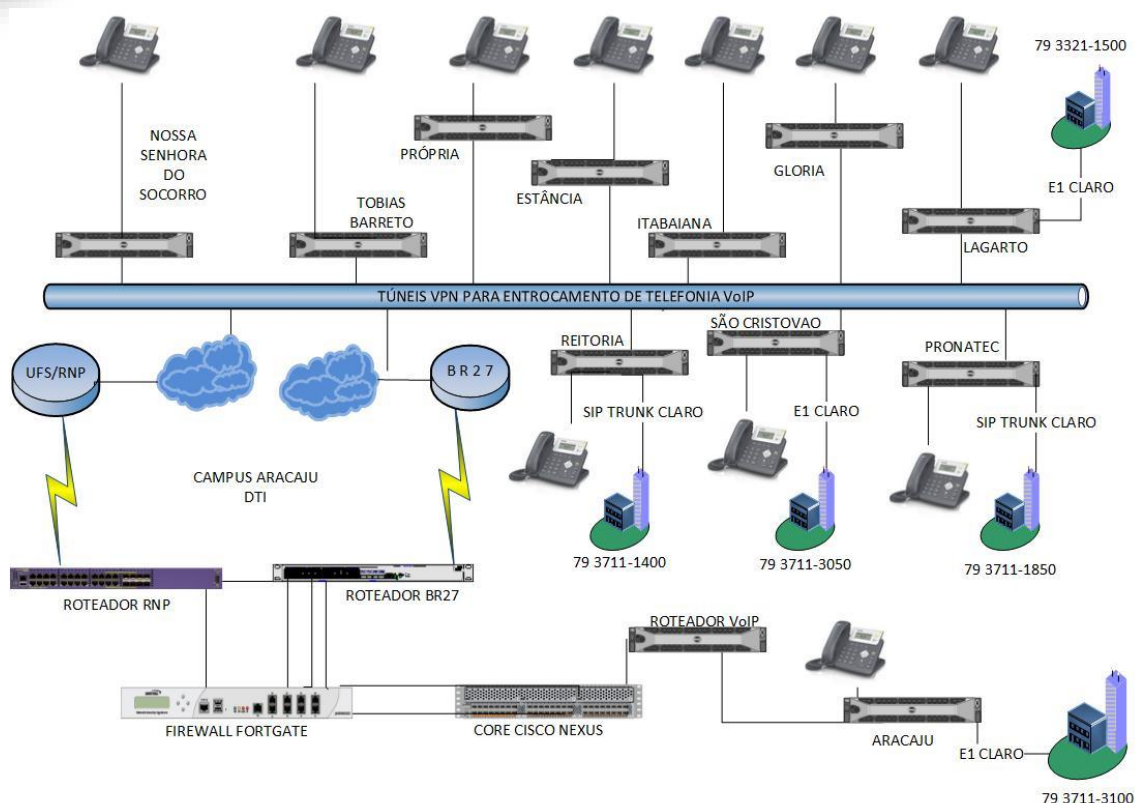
79 3321-1500

NOSSA SENHORA DO SOCORRO

TOBIAS BARRETO

PRÓPRIA

ESTÂNCIA

ITABAIANA

GLORIA

LAGARTO

E1 CLARO

TÚNEIS VPN PARA ENTROCAMENTO DE TELEFONIA VoIP

UFS/RNP

B R 2 7

REITORIA

SÃO CRISTOVAO

PRONATEC

SIP TRUNK CLARO

E1 CLARO

SIP TRUNK CLARO

CAMPUS ARACAJU DTI

79 3711-1400

79 3711-3050

79 3711-1850

ROTEADOR RNP

ROTEADOR BR27

ROTEADOR VoIP

FIREWALL FORTGATE

CORE CISCO NEXUS

ARACAJU

E1 CLARO

79 3711-3100